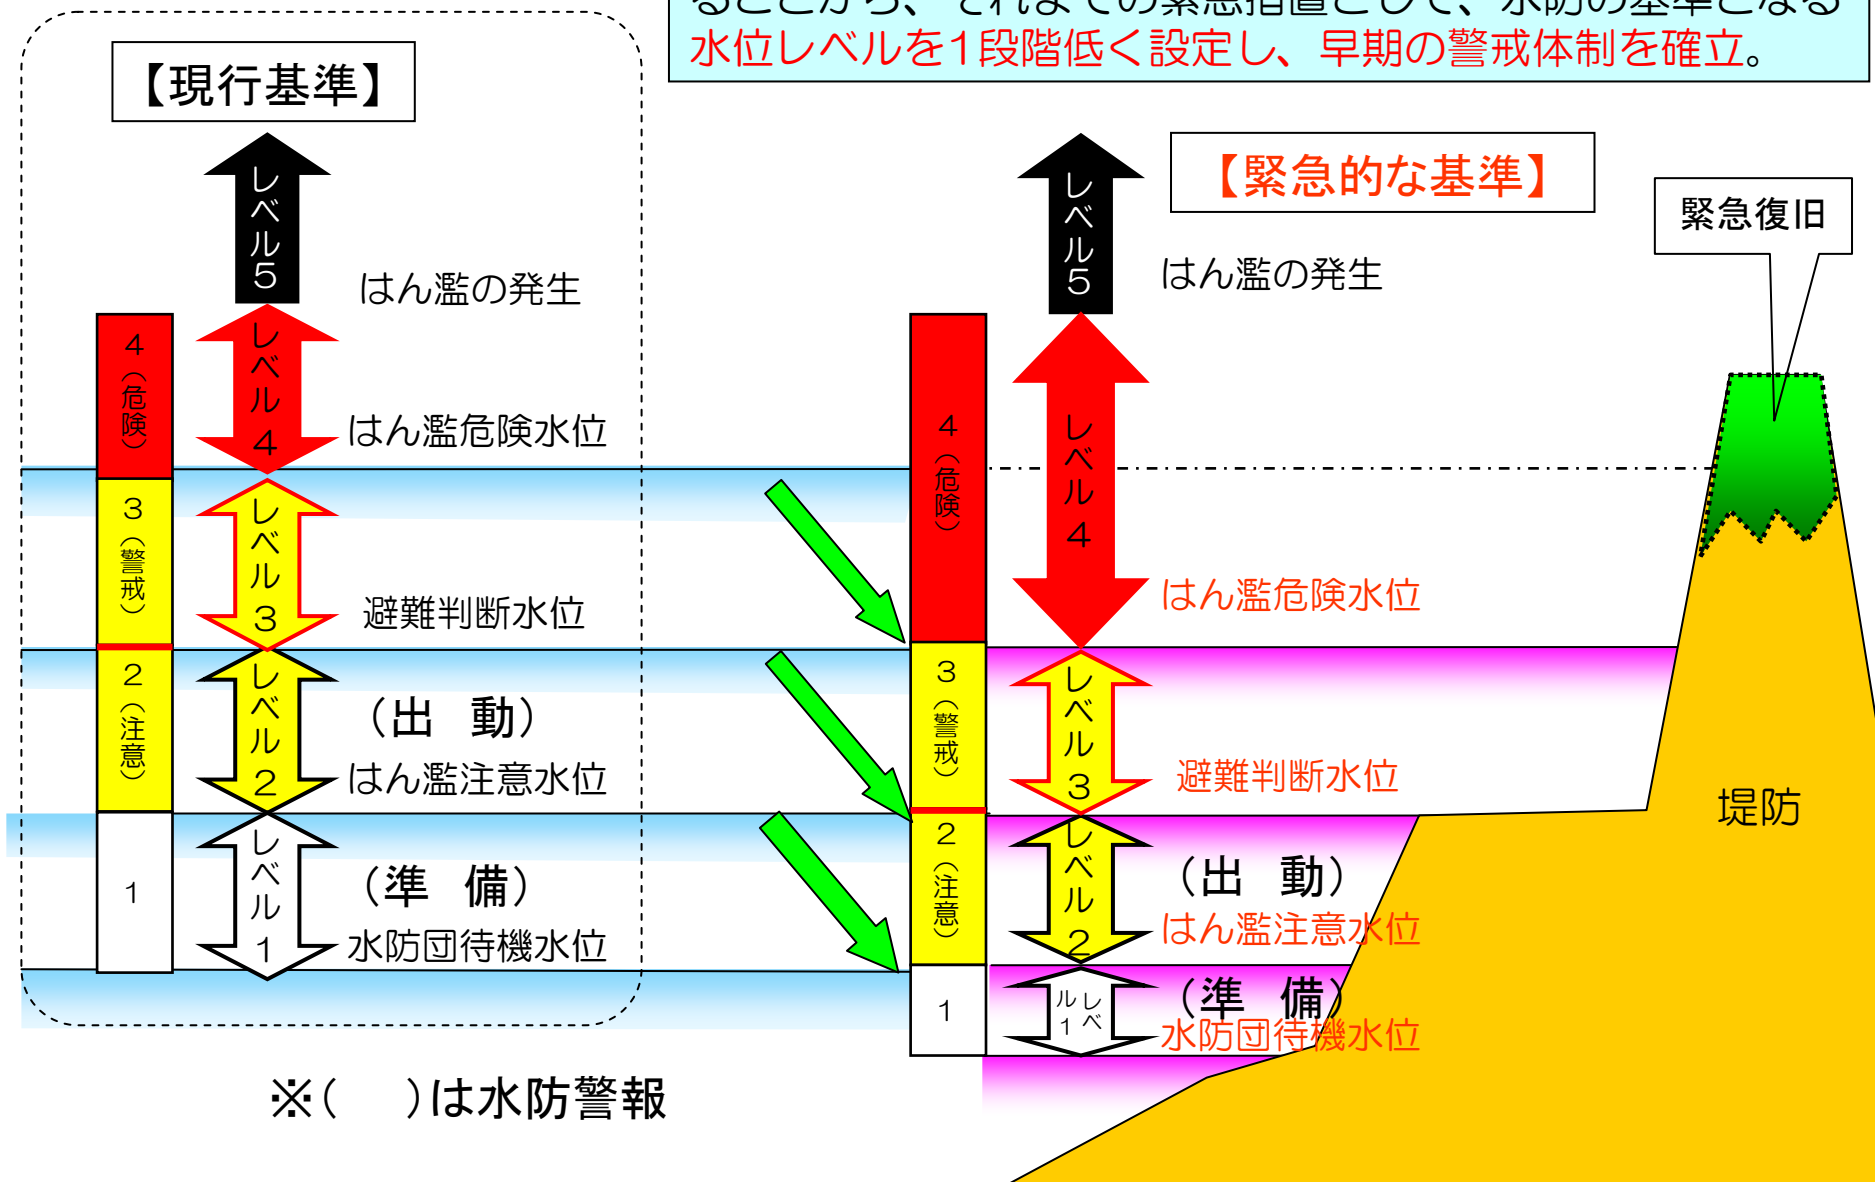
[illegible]
水位レベルを1段階低く設定し、早期の警戒体制を確立。

【現行基準】

レベル5
はん濫の発生
4（危険）
レベル4
はん濫危険水位
3（警戒）
レベル3
避難判断水位
2（注意）
レベル2
（出　動）
はん濫注意水位
1
レベル1
（準　備）
水防団待機水位

※（　）は水防警報

【緊急的な基準】

レベル5
はん濫の発生
4（危険）
レベル4
はん濫危険水位
3（警戒）
レベル3
避難判断水位
2（注意）
レベル2
（出　動）
はん濫注意水位
1
レベル1
（準　備）
水防団待機水位

緊急復旧

堤防